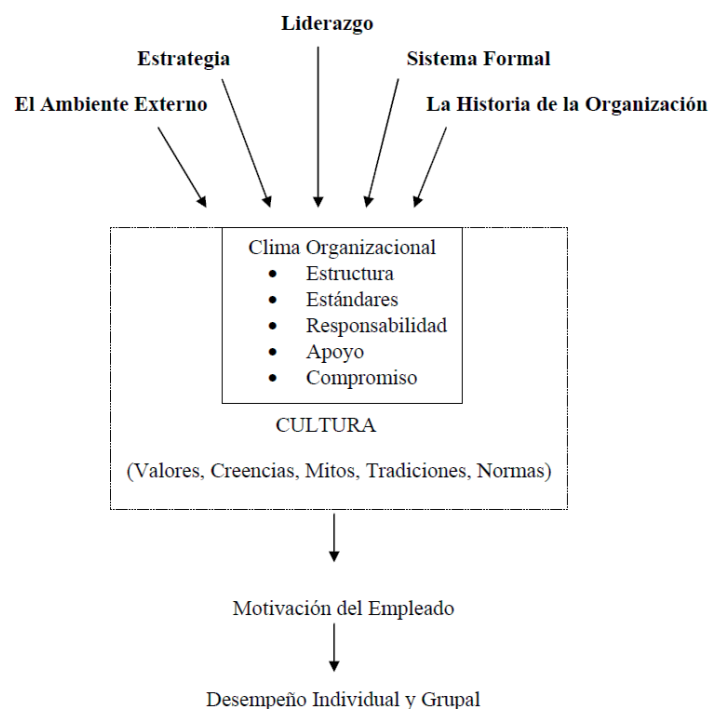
Liderazgo

Estrategia

Sistema Formal

El Ambiente Externo

La Historia de la Organización

Clima Organizacional
- Estructura
- Estándares
- Responsabilidad
- Apoyo
- Compromiso

CULTURA

(Valores, Creencias, Mitos, Tradiciones, Normas)

Motivación del Empleado

Desempeño Individual y Grupal